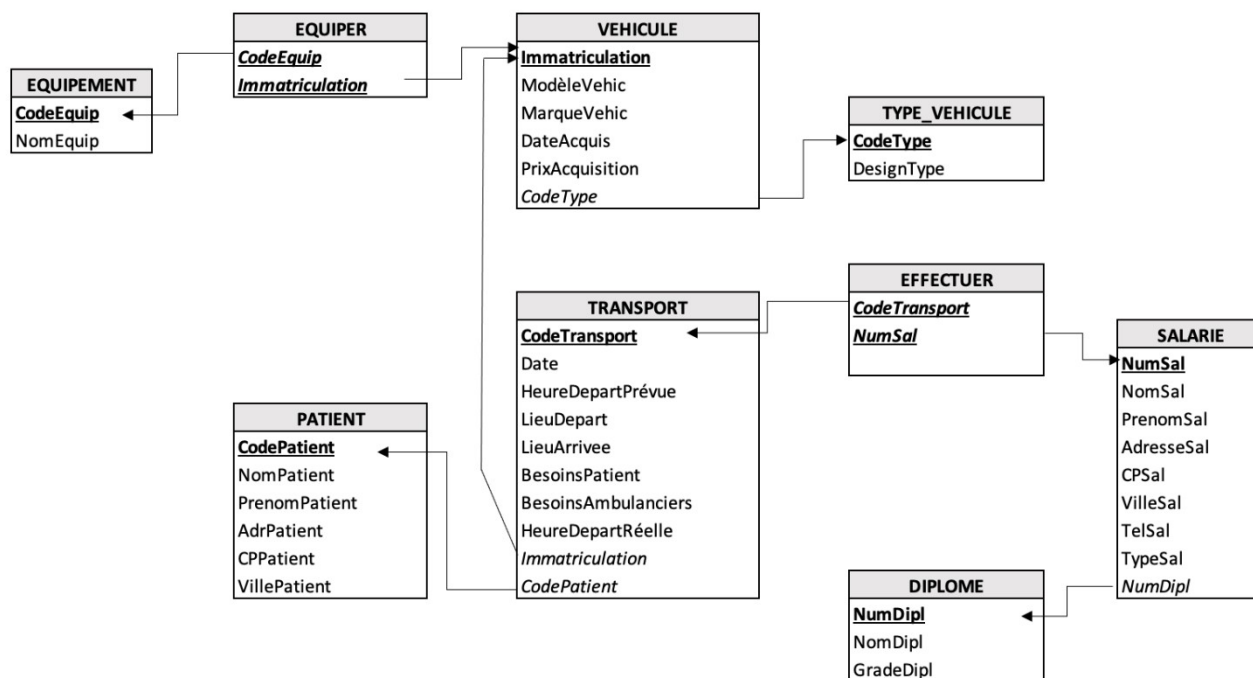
EQUIPER
CodeEquip
Immatriculation

EQUIPEMENT
CodeEquip
NomEquip

VEHICULE
Immatriculation
ModèleVehic
MarqueVehic
DateAcquis
PrixAcquisition
CodeType

TYPE_VEHICULE
CodeType
DesignType

EFFECTUER
CodeTransport
NumSal

TRANSPORT
CodeTransport
Date
HeureDepartPrévue
LieuDepart
LieuArrivee
BesoinsPatient
BesoinsAmbulanciers
HeureDepartRéelle
Immatriculation
CodePatient

SALARIE
NumSal
NomSal
PrenomSal
AdresseSal
CPSal
VilleSal
TelSal
TypeSal
NumDipl

PATIENT
CodePatient
NomPatient
PrenomPatient
AdrPatient
CPPatient
VillePatient

DIPLOME
NumDipl
NomDipl
GradeDipl